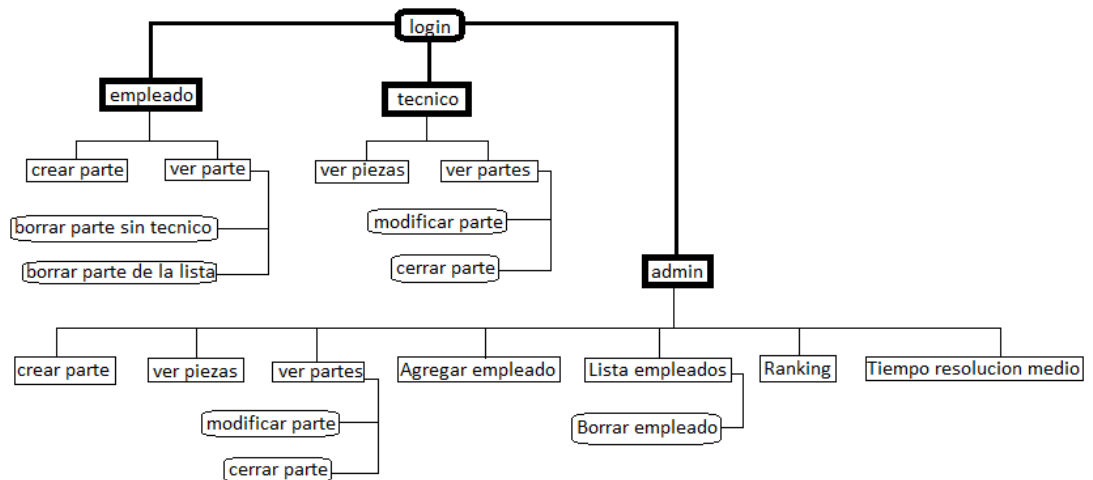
login

empleado

crear parte

ver parte

borrar parte sin tecnico

borrar parte de la lista

tecnico

ver piezas

ver partes

modificar parte

cerrar parte

admin

crear parte

ver piezas

ver partes

modificar parte

cerrar parte

Agregar empleado

Lista empleados

Borrar empleado

Ranking

Tiempo resolucion medio